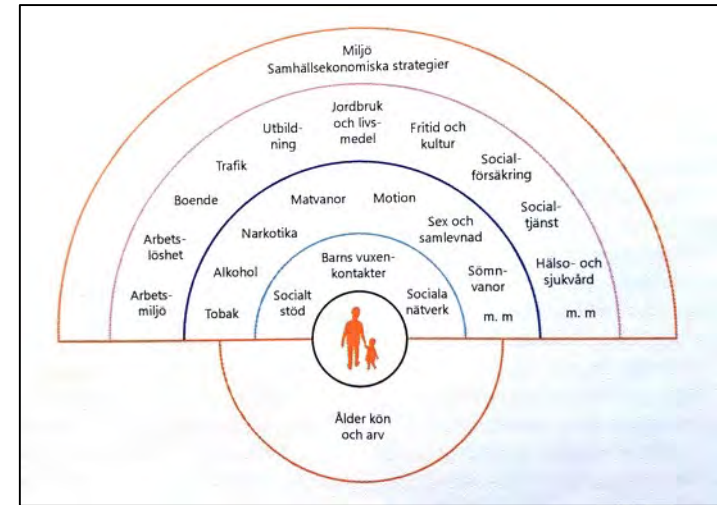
Miljö
Samhällsekonomiska strategier

Arbetsmiljö
Arbetslöshet
Boende
Trafik
Utbildning
Jordbruk och livsmedel
Fritid och kultur
Socialförsäkring
Socialtjänst
Hälso- och sjukvård
m. m

Tobak
Alkohol
Narkotika
Matvanor
Motion
Sex och samlevnad
Sömnvanor
m. m

Socialt stöd
Barns vuxenkontakter
Sociala nätverk

Ålder kön och arv